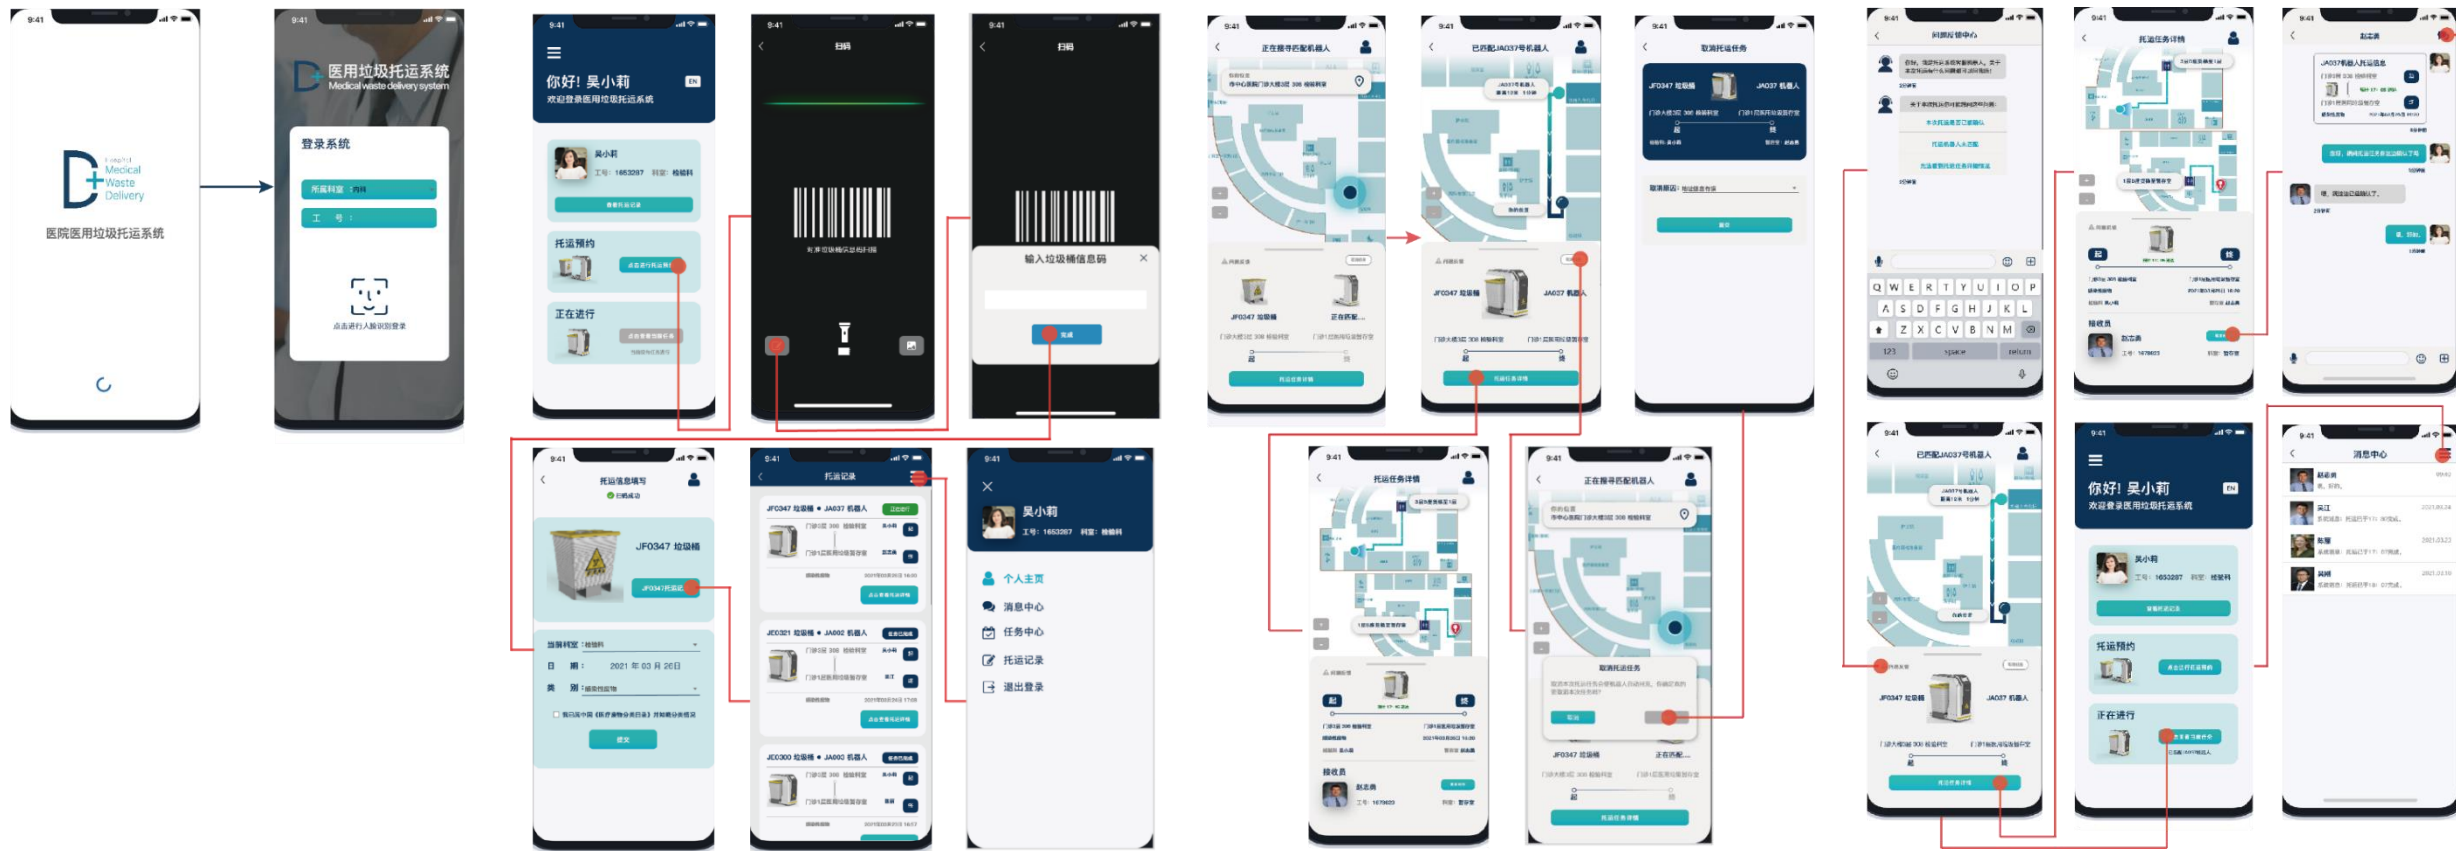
9:41

Hospital Medical Waste Delivery

医院医用垃圾托运系统

9:41

医用垃圾托运系统
Medical waste delivery system

登录系统

所属科室 内科

工 号：

点击进行人脸识别登录

9:41

你好! 吴小莉
欢迎登录医用垃圾托运系统

吴小莉
工号：1653287 科室：检验科

托运预约

正在进行

9:41

扫码

9:41

扫码

输入垃圾桶信息码

完成

9:41

正在搜寻匹配机器人

9:41

已匹配JA037号机器人

JF0347 垃圾桶

JA037 机器人

9:41

取消托运任务

JF0347 垃圾桶

JA037 机器人

9:41

托运任务详情

9:41

托运任务详情

9:41

正在搜寻匹配机器人

取消托运任务

JF0347 垃圾桶

9:41

托运信息填写

JF0347 垃圾桶

当前科室：检验科

日 期： 2021 年 03 月 26日

提交

9:41

托运记录

JF0347 垃圾桶 • JA037 机器人

JE0321 垃圾桶 • JA002 机器人

JE0300 垃圾桶 • JA003 机器人

9:41

吴小莉
工号：1653287 科室：检验科

个人主页

消息中心

任务中心

托运记录

退出登录

9:41

Q W E R T Y U I O P
A S D F G H J K L
Z X C V B N M
123

9:41

托运任务详情

接收员

赵志勇

9:41

9:41

已匹配JA037号机器人

JF0347 垃圾桶

JA037 机器人

9:41

你好! 吴小莉
欢迎登录医用垃圾托运系统

吴小莉

托运预约

正在进行

9:41

消息中心